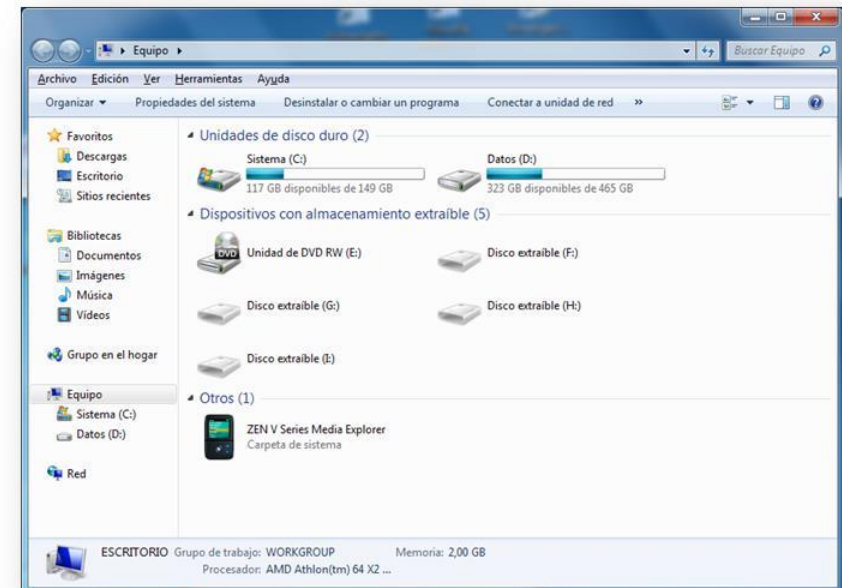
▸ Equipo ▸

Buscar Equipo

Archivo Edición Ver Herramientas Ayuda

Organizar ▾ Propiedades del sistema Desinstalar o cambiar un programa Conectar a unidad de red »

Favoritos
Descargas
Escritorio
Sitios recientes

Bibliotecas
Documentos
Imágenes
Música
Vídeos

Grupo en el hogar

Equipo
Sistema (C:)
Datos (D:)

Red

Unidades de disco duro (2)

Sistema (C:)
117 GB disponibles de 149 GB

Datos (D:)
323 GB disponibles de 465 GB

Dispositivos con almacenamiento extraíble (5)

Unidad de DVD RW (E:)

Disco extraíble (F:)

Disco extraíble (G:)

Disco extraíble (H:)

Disco extraíble (I:)

Otros (1)

ZEN V Series Media Explorer
Carpeta de sistema

ESCRITORIO Grupo de trabajo: WORKGROUP Memoria: 2,00 GB
Procesador: AMD Athlon(tm) 64 X2 ...